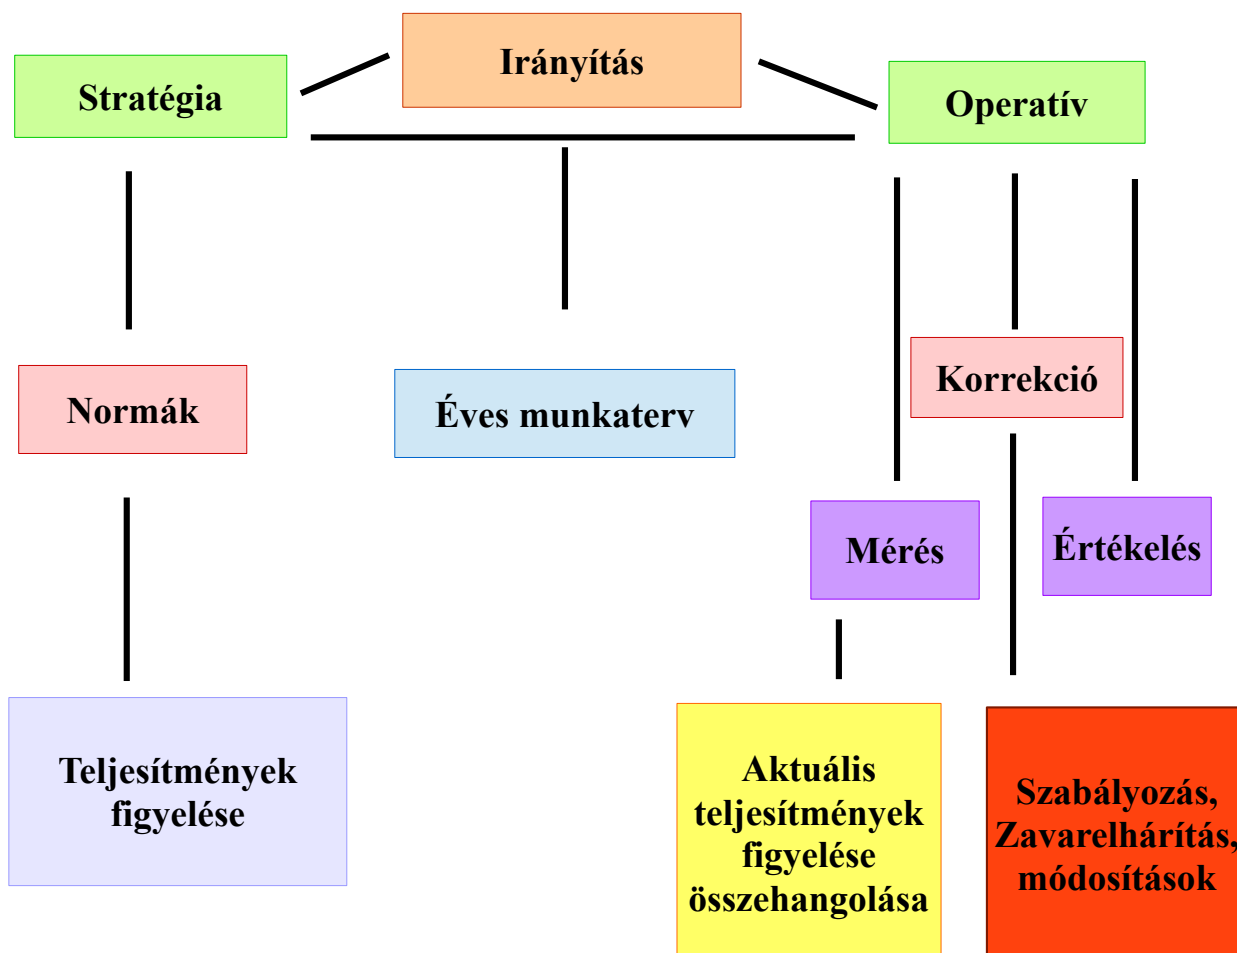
Irányítás

Stratégia

Operatív

Normák

Éves munkaterv

Korrekció

Mérés

Értékelés

Teljesítmények figyelése

Aktuális teljesítmények figyelése összehangolása

Szabályozás, Zavarelhárítás, módosítások